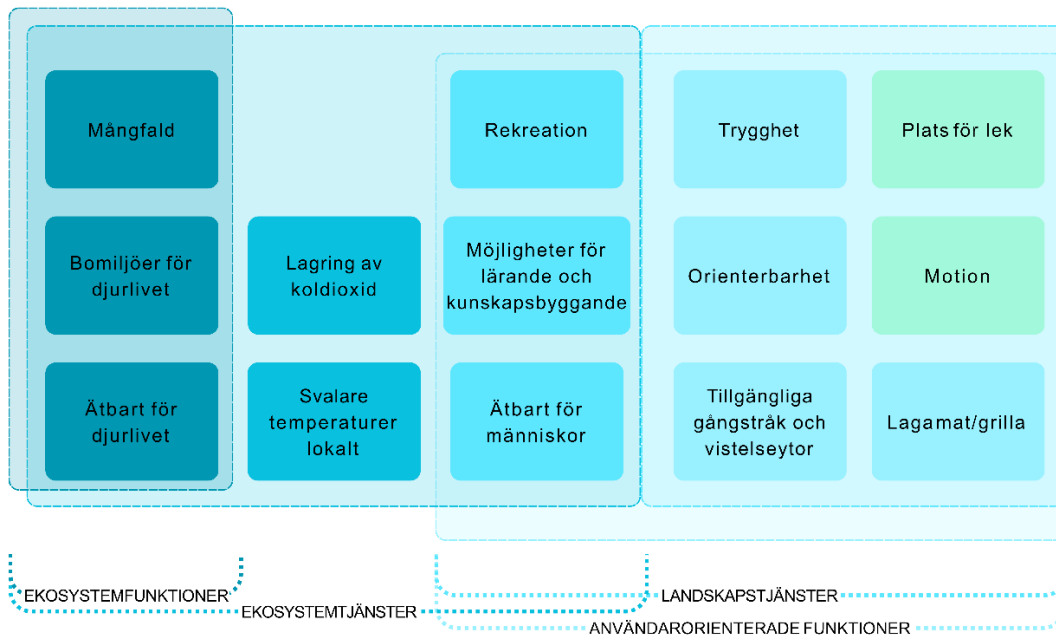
Mångfald

Bomiljöer för djurlivet

Ätbart för djurlivet

Lagring av koldioxid

Svalare temperaturer lokalt

Rekreation

Möjligheter för lärande och kunskapsbyggande

Ätbart för människor

Trygghet

Orienterbarhet

Tillgängliga gångstråk och vistelseytor

Plats för lek

Motion

Laga mat/grilla

EKOSYSTEMFUNKTIONER

EKOSYSTEMTJÄNSTER

LANDSKAPSTJÄNSTER

ANVÄNDARORIENTERADE FUNKTIONER